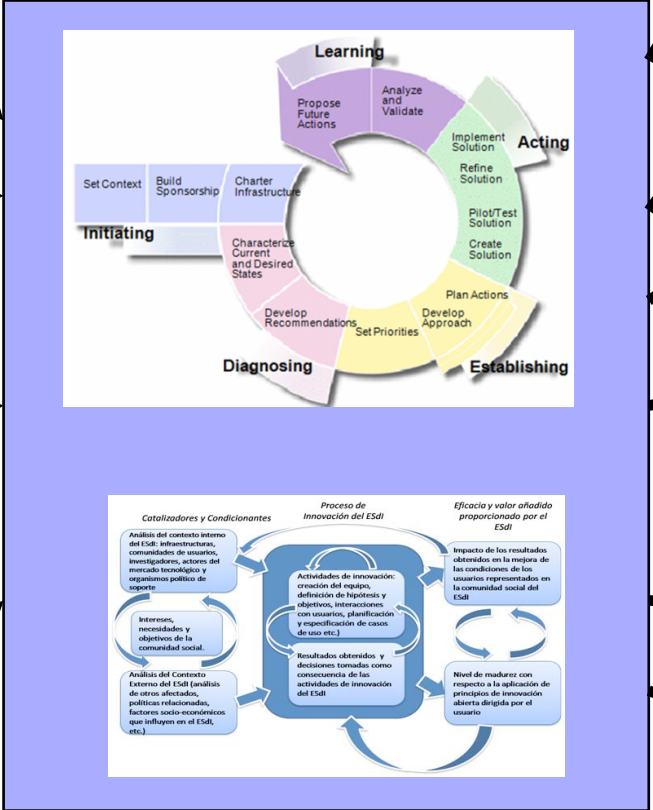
Learning

Propose Future Actions

Analyze and Validate

Acting

Implement Solution

Refine Solution

Pilot/Test Solution

Create Solution

Set Context

Build Sponsorship

Charter Infrastructure

Initiating

Characterize Current and Desired States

Develop Recommendations

Set Priorities

Develop Approach

Plan Actions

Diagnosing

Establishing

Catalizadores y Condicionantes

Proceso de Innovación del ESdI

Eficacia y valor añadido proporcionado por el ESdI

Análisis del contexto interno del ESdI: infraestructuras, comunidades de usuarios, investigadores, actores del mercado tecnológico y organismos político de soporte

Intereses, necesidades y objetivos de la comunidad social.

Análisis del Contexto Externo del ESdI (análisis de otros afectados, políticas relacionadas, factores socio-económicos que influyen en el ESdI, etc.)

Actividades de innovación: creación del equipo, definición de hipótesis y objetivos, interacciones con usuarios, planificación y especificación de casos de uso etc.)

Resultados obtenidos y decisiones tomadas como consecuencia de las actividades de innovación del ESdI

Impacto de los resultados obtenidos en la mejora de las condiciones de los usuarios representados en la comunidad social del ESdI

Nivel de madurez con respecto a la aplicación de principios de innovación abierta dirigida por el usuario